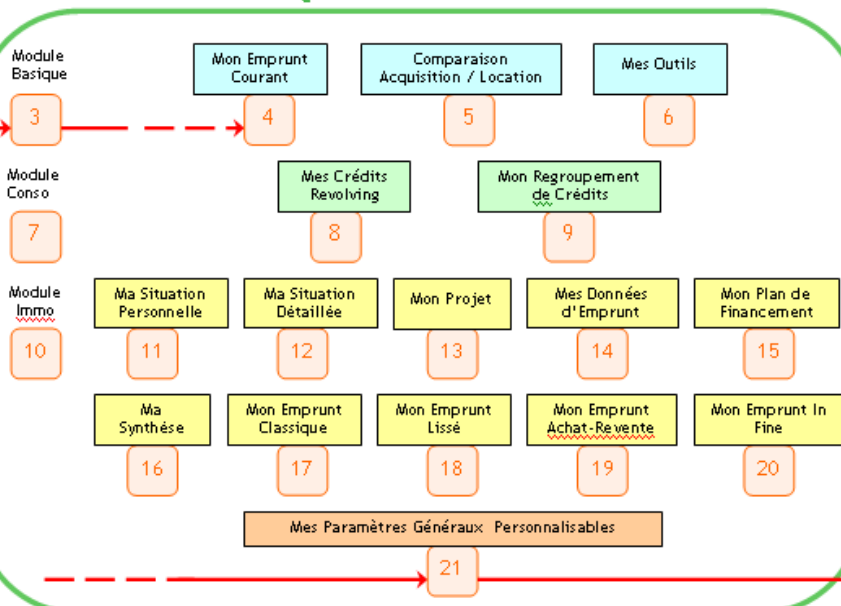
Module Basique

3

Mon Emprunt Courant

4

Comparaison Acquisition / Location

5

Mes Outils

6

Module Conso

7

Mes Crédits Revolving

8

Mon Regroupement de Crédits

9

Module Immo

10

Ma Situation Personnelle

11

Ma Situation Détaillée

12

Mon Projet

13

Mes Données d'Emprunt

14

Mon Plan de Financement

15

Ma Synthèse

16

Mon Emprunt Classique

17

Mon Emprunt Lissé

18

Mon Emprunt Achat-Revente

19

Mon Emprunt In Fine

20

Mes Paramètres Généraux Personnalisables

21